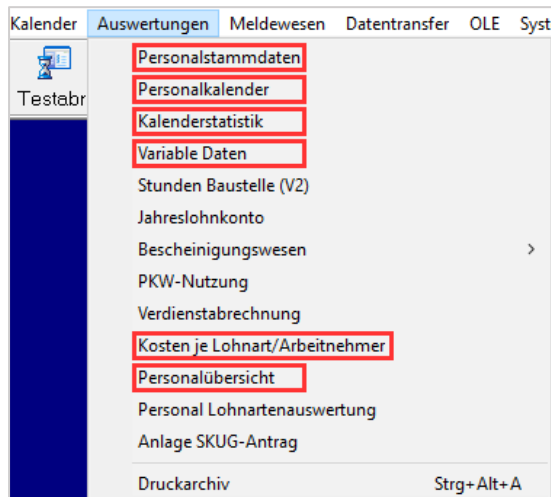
Kalender Auswertungen Meldewesen Datentransfer OLE Syst

Testabr

Personalstammdaten
Personalkalender
Kalenderstatistik
Variable Daten
Stunden Baustelle (V2)
Jahreslohnkonto
Bescheinigungswesen >
PKW-Nutzung
Verdienstabrechnung
Kosten je Lohnart/Arbeitnehmer
Personalübersicht
Personal Lohnartenauswertung
Anlage SKUG-Antrag
Druckarchiv Strg+Alt+A